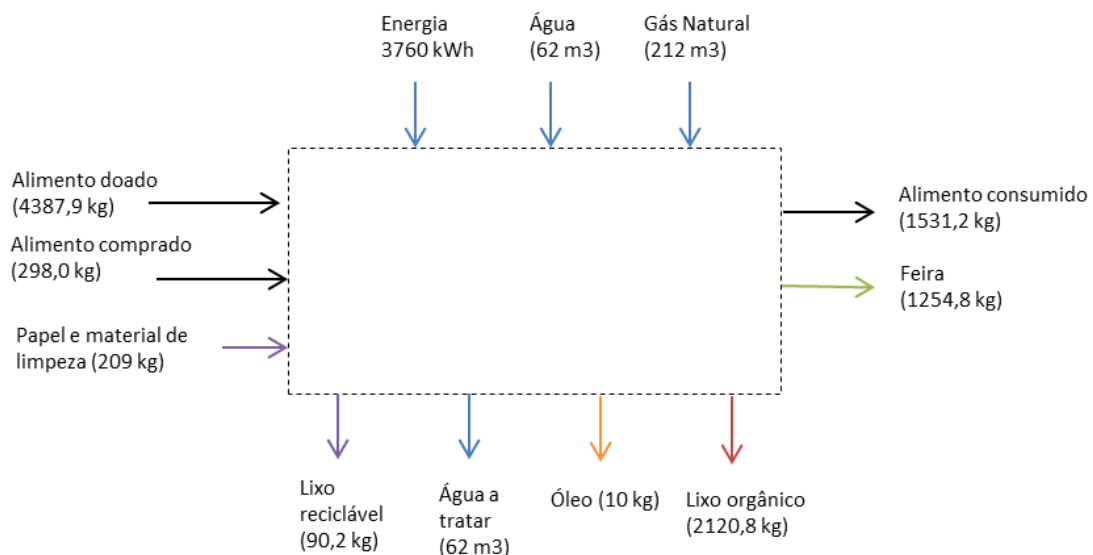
Energia
3760 kWh

Água
(62 m3)

Gás Natural
(212 m3)

Alimento doado
(4387,9 kg)

Alimento comprado
(298,0 kg)

Papel e material de limpeza (209 kg)

Alimento consumido
(1531,2 kg)

Feira
(1254,8 kg)

Lixo reciclável
(90,2 kg)

Água a tratar
(62 m3)

Óleo (10 kg)

Lixo orgânico
(2120,8 kg)